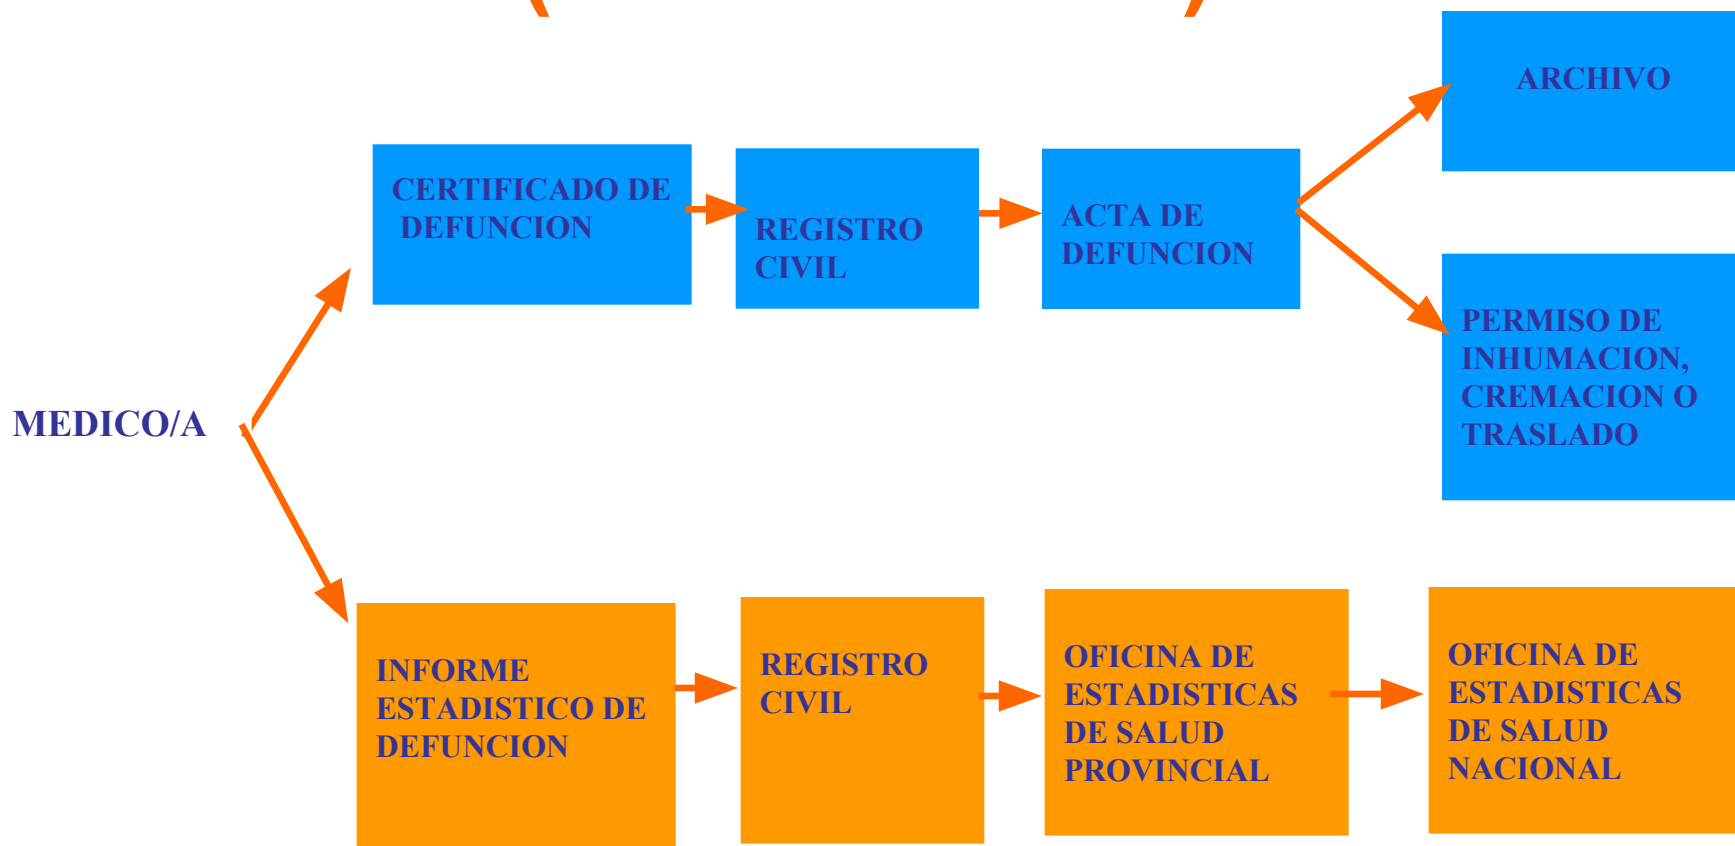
MEDICO/A

CERTIFICADO DE DEFUNCION

REGISTRO CIVIL

ACTA DE DEFUNCION

ARCHIVO

PERMISO DE INHUMACION, CREMACION O TRASLADO

INFORME ESTADISTICO DE DEFUNCION

REGISTRO CIVIL

OFICINA DE ESTADISTICAS DE SALUD PROVINCIAL

OFICINA DE ESTADISTICAS DE SALUD NACIONAL